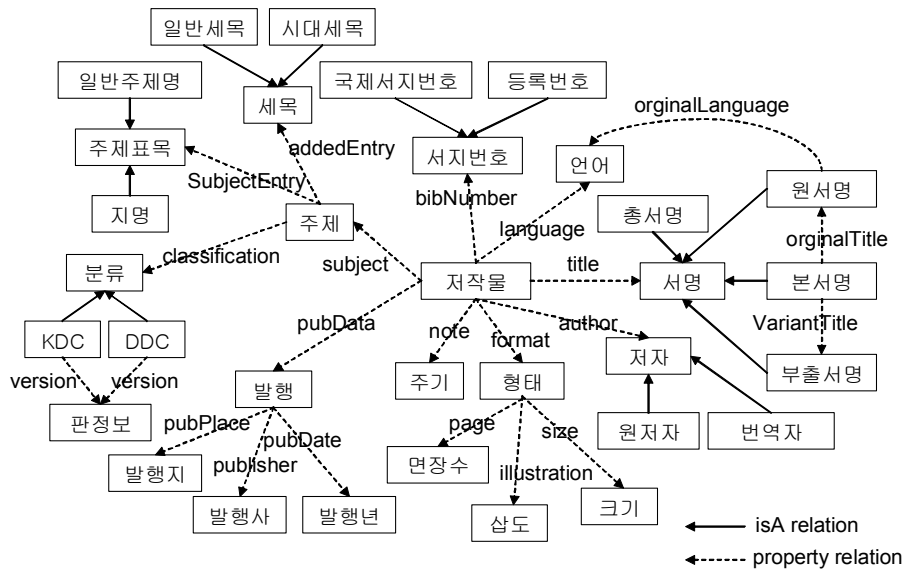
일반세목
시대세목
일반주제명
세목
국제서지번호
등록번호
orginalLanguage
주제표목
addedEntry
서지번호
언어
SubjectEntry
원서명
지명
주제
bibNumber
language
총서명
orginalTitle
classification
분류
subject
저작물
title
서명
본서명
pubData
note
format
author
VariantTitle
KDC
DDC
저자
version
version
주기
형태
부출서명
발행
판정보
pubPlace
page
size
원저자
번역자
pubDate
publisher
면장수
발행지
illustration
크기
발행사
발행년
삽도
isA relation
property relation